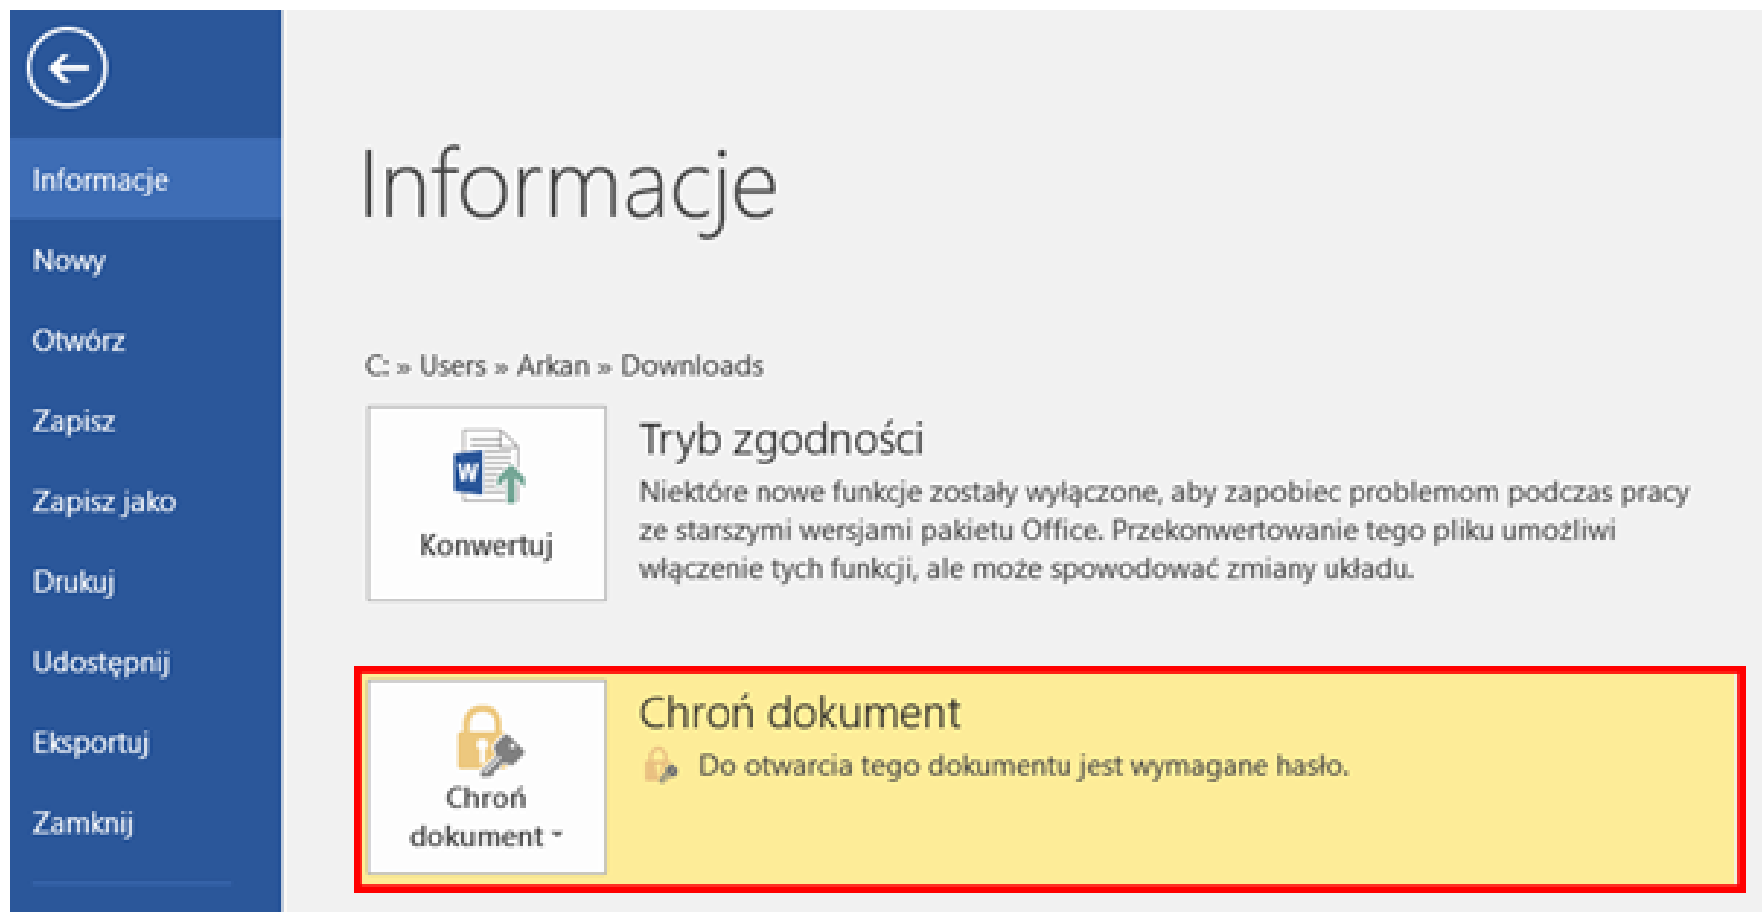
Informacje
Nowy
Otwórz
Zapisz
Zapisz jako
Drukuj
Udostępnij
Eksportuj
Zamknij

Informacje

C: » Users » Arkan » Downloads

Konwertuj

Tryb zgodności
Niektóre nowe funkcje zostały wyłączone, aby zapobiec problemom podczas pracy ze starszymi wersjami pakietu Office. Przekonwertowanie tego pliku umożliwi włączenie tych funkcji, ale może spowodować zmiany układu.

Chroń dokument

Chroń dokument
Do otwarcia tego dokumentu jest wymagane hasło.